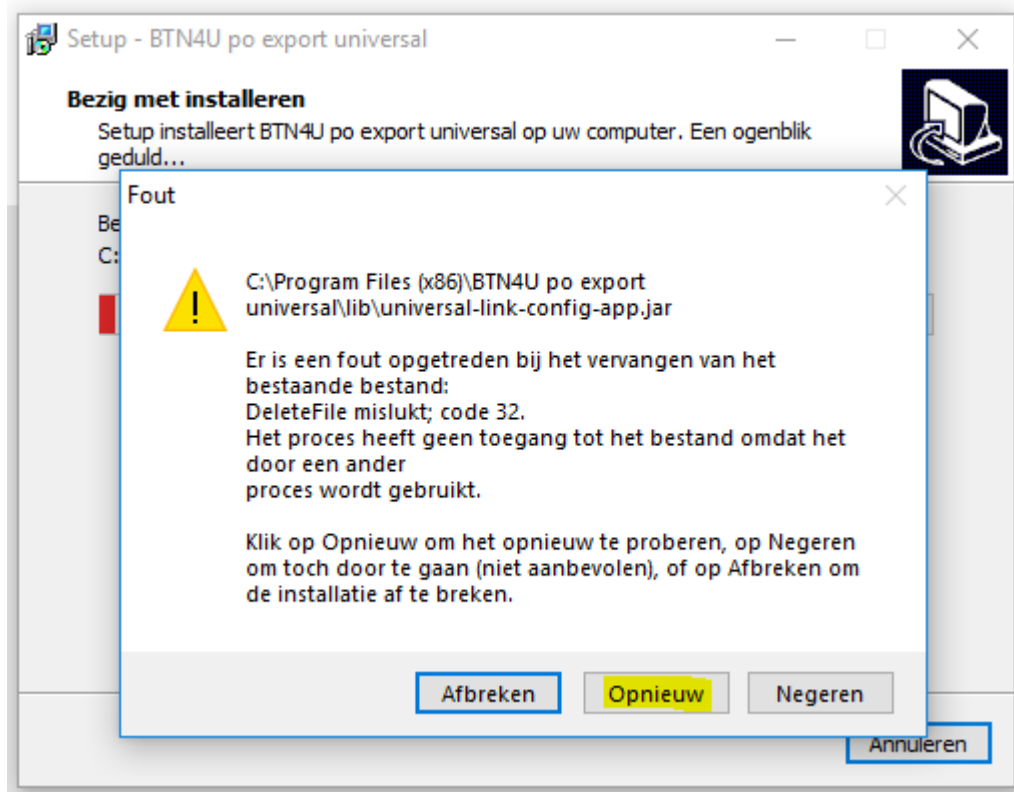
Setup - BTN4U po export universal

Bezig met installeren

Setup installeert BTN4U po export universal op uw computer. Een ogenblik geduld...

Be

C:

Fout

C:\Program Files (x86)\BTN4U po export universal\lib\universal-link-config-app.jar

Er is een fout opgetreden bij het vervangen van het bestaande bestand:
DeleteFile mislukt; code 32.
Het proces heeft geen toegang tot het bestand omdat het door een ander
proces wordt gebruikt.

Klik op Opnieuw om het opnieuw te proberen, op Negeren om toch door te gaan (niet aanbevolen), of op Afbreken om de installatie af te breken.

Afbreken | Opnieuw | Negeren

Annuleren